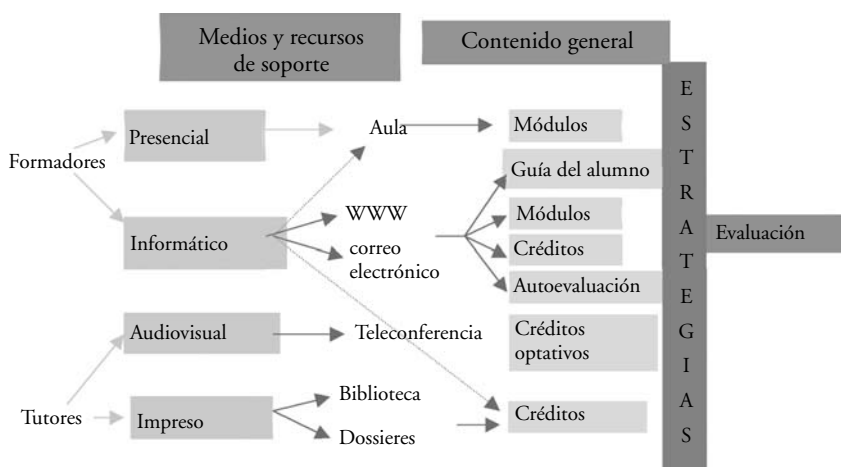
Medios y recursos de soporte

Contenido general

ESTRATEGIAS

Formadores

Presencial

Aula

Módulos

Guía del alumno

Informático

WWW

correo electrónico

Módulos

Créditos

Autoevaluación

Evaluación

Audiovisual

Teleconferencia

Créditos optativos

Tutores

Impreso

Biblioteca

Dossieres

Créditos